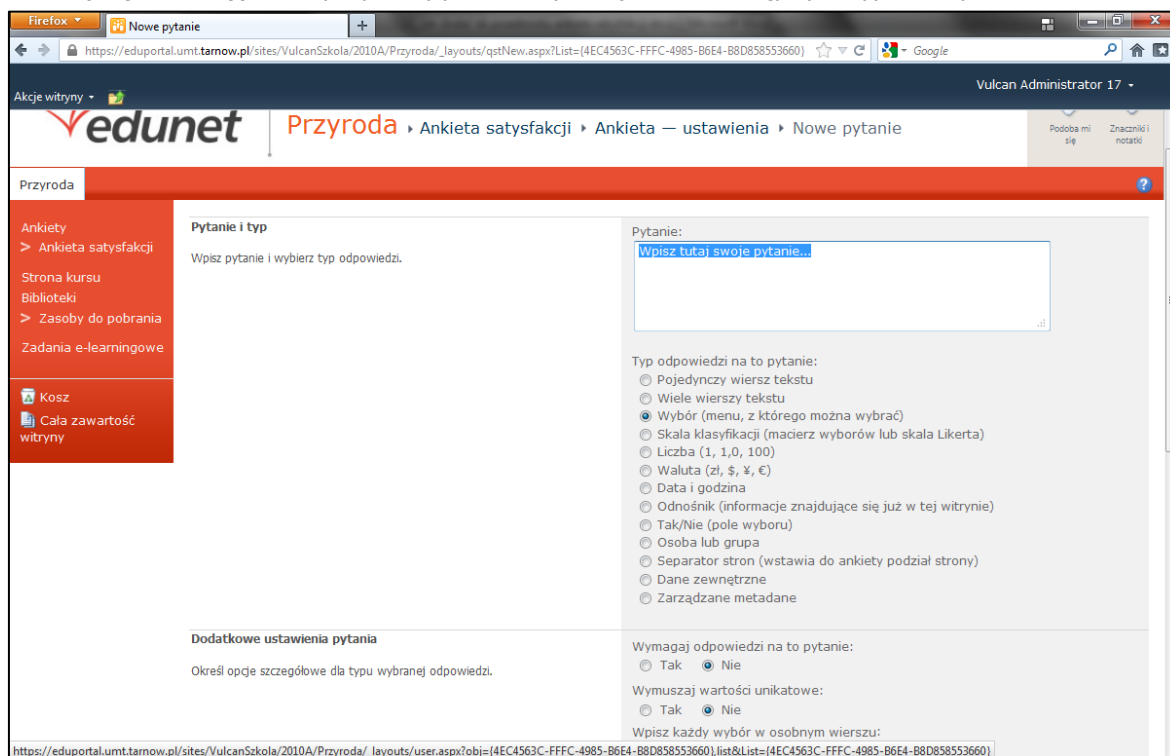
Firefox
Nowe pytanie
+
https://eduportal.umt.tarnow.pl/sites/VulcanSzkola/2010A/Przyroda/_layouts/qstNew.aspx?List={4EC4563C-FFFC-4985-B6E4-B8D858553660}
Google

Akcje witryny
Vulcan Administrator 17

edunet
Przyroda ▸ Ankieta satysfakcji ▸ Ankieta — ustawienia ▸ Nowe pytanie
Podoba mi się
Znaczniki i notatki

Przyroda

Ankiety
> Ankieta satysfakcji
Strona kursu
Biblioteki
> Zasoby do pobrania
Zadania e-learningowe

Kosz
Cała zawartość witryny

Pytanie i typ
Wpisz pytanie i wybierz typ odpowiedzi.

Pytanie:
Wpisz tutaj swoje pytanie...

Typ odpowiedzi na to pytanie:
Pojedynczy wiersz tekstu
Wiele wierszy tekstu
Wybór (menu, z którego można wybrać)
Skala klasyfikacji (macierz wyborów lub skala Likerta)
Liczba (1, 1,0, 100)
Waluta (zł, $, ¥, €)
Data i godzina
Odnośnik (informacje znajdujące się już w tej witrynie)
Tak/Nie (pole wyboru)
Osoba lub grupa
Separator stron (wstawia do ankiety podział strony)
Dane zewnętrzne
Zarządzane metadane

Dodatkowe ustawienia pytania
Określ opcje szczegółowe dla typu wybranej odpowiedzi.

Wymagaj odpowiedzi na to pytanie:
Tak Nie
Wymuszaj wartości unikatowe:
Tak Nie
Wpisz każdy wybór w osobnym wierszu:

https://eduportal.umt.tarnow.pl/sites/VulcanSzkola/2010A/Przyroda/_layouts/user.aspx?obj={4EC4563C-FFFC-4985-B6E4-B8D858553660},list&List={4EC4563C-FFFC-4985-B6E4-B8D858553660}